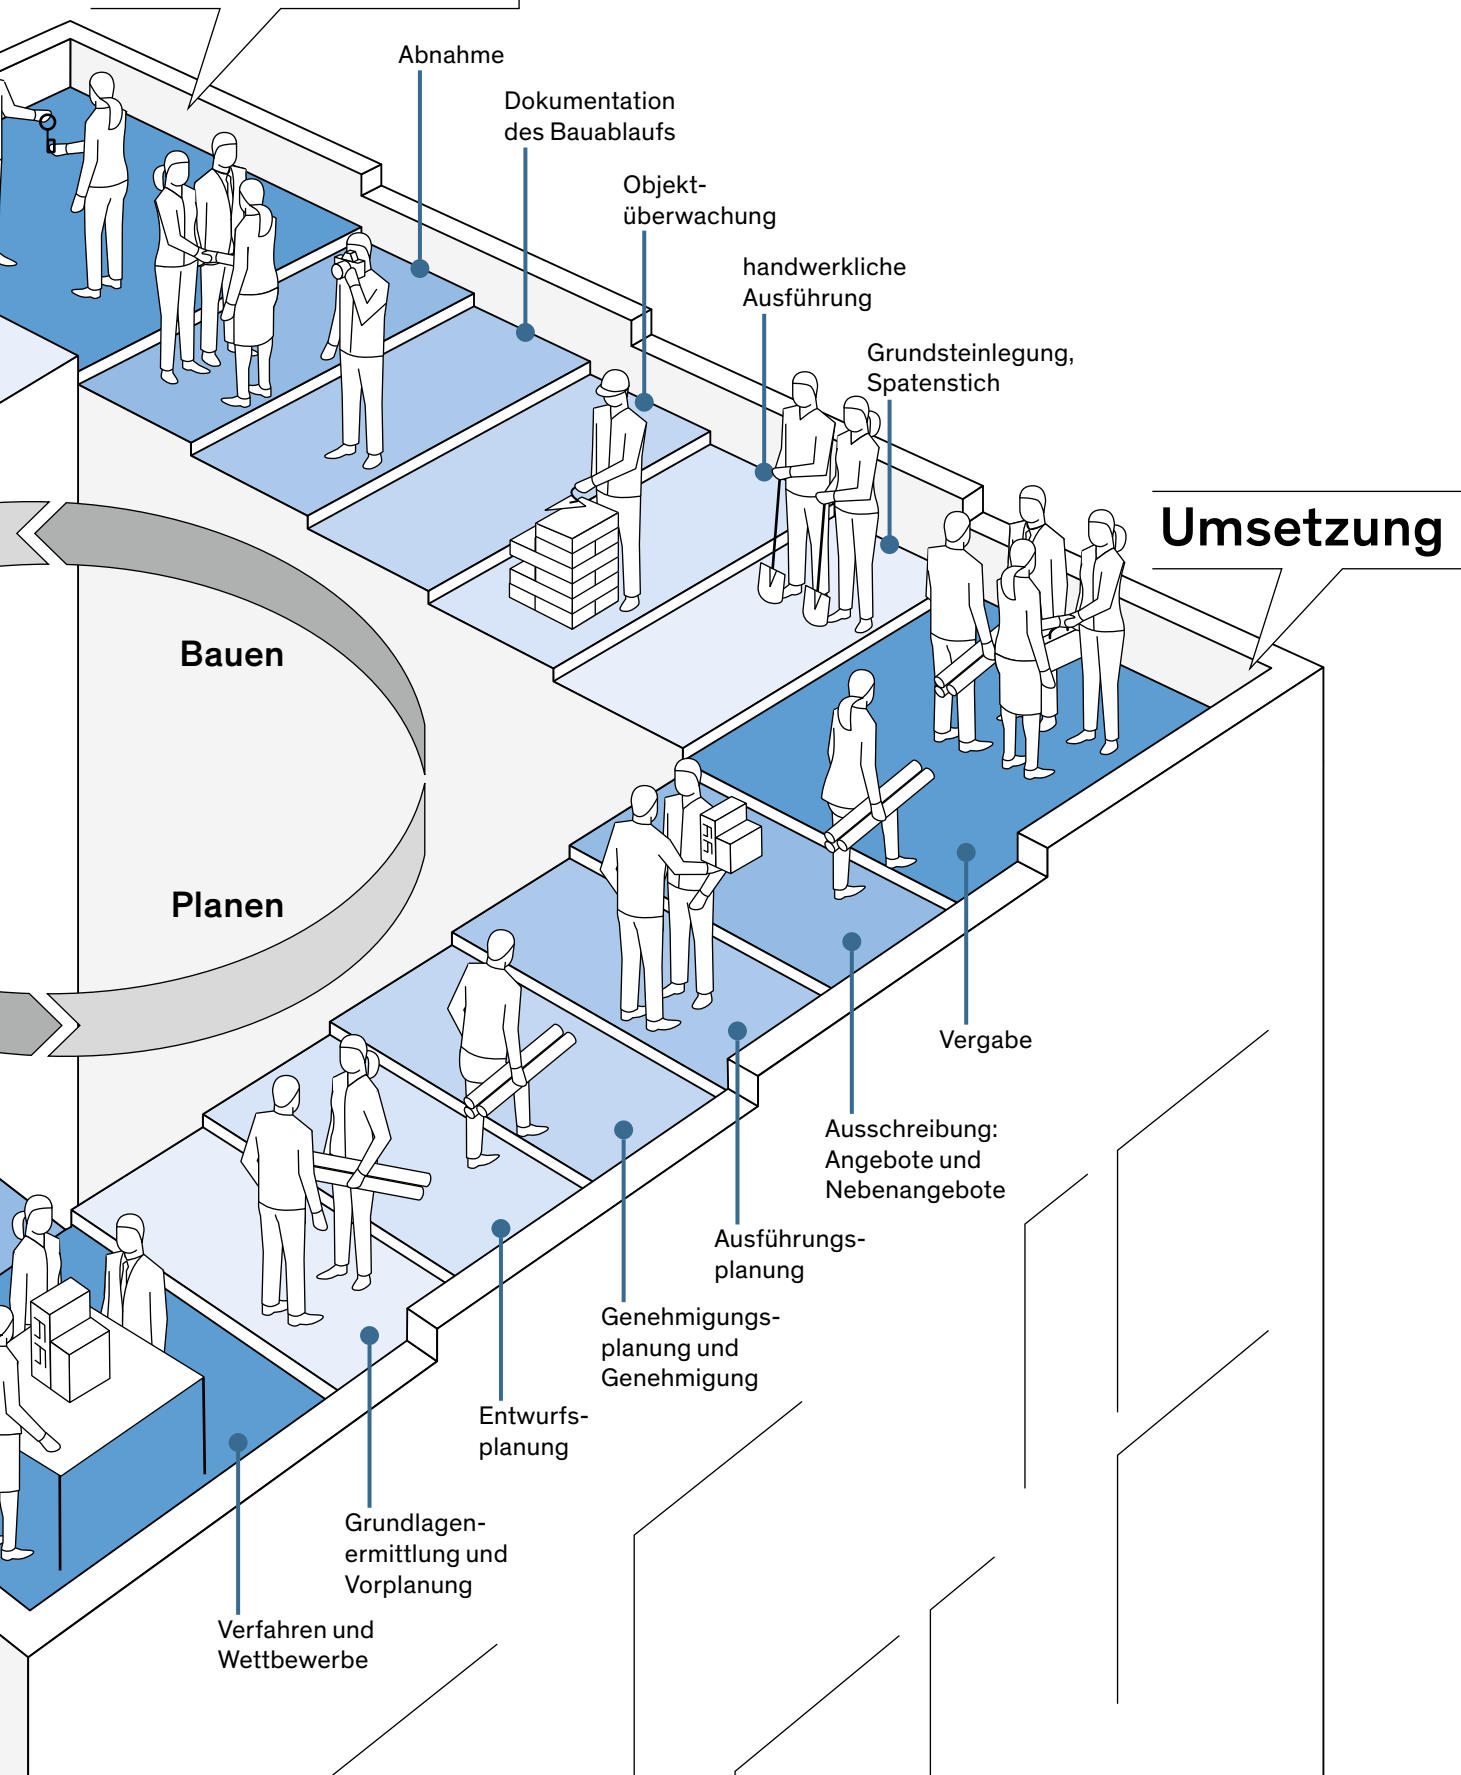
Abnahme

Dokumentation des Bauablaufs

Objektüberwachung

handwerkliche Ausführung

Grundsteinlegung, Spatenstich

Umsetzung

Bauen

Planen

Vergabe

Ausschreibung: Angebote und Nebenangebote

Ausführungsplanung

Genehmigungsplanung und Genehmigung

Entwurfsplanung

Grundlagenermittlung und Vorplanung

Verfahren und Wettbewerbe